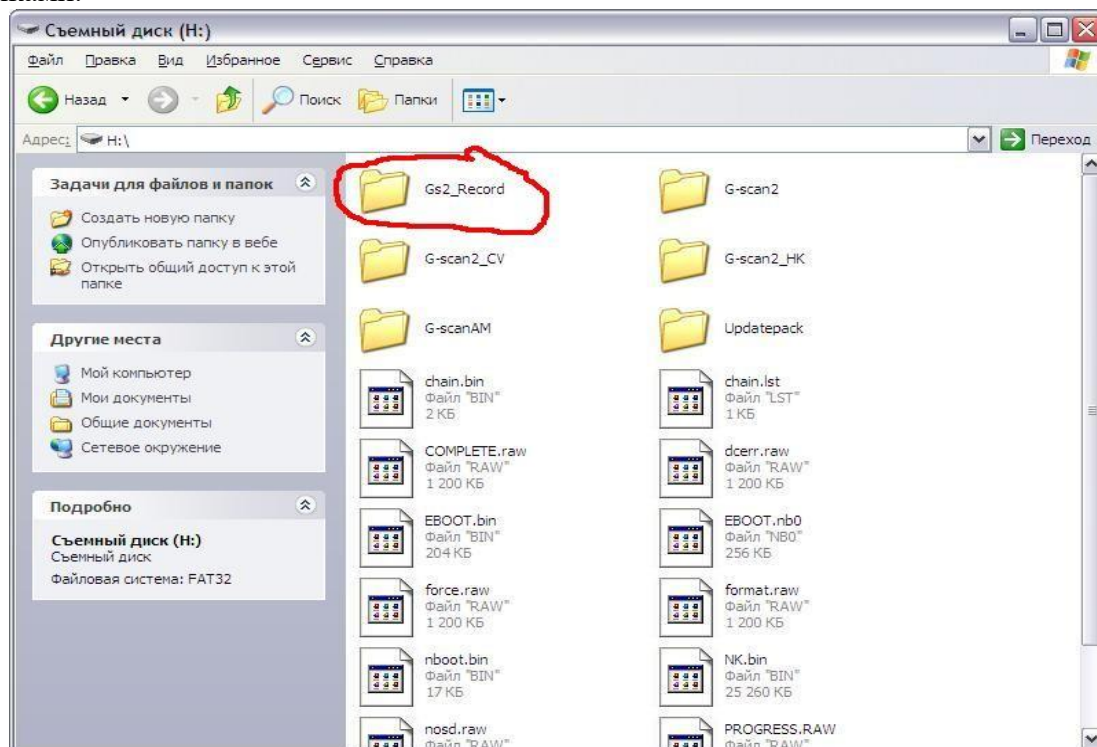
Съемный диск (H:)

Файл Правка Вид Избранное Сервис Справка

Назад Поиск Папки

Адрес: H:\

Переход

Задачи для файлов и папок

Создать новую папку
Опубликовать папку в вебе
Открыть общий доступ к этой папке

Другие места

Мой компьютер
Мои документы
Общие документы
Сетевое окружение

Подробно

Съемный диск (H:)
Съемный диск
Файловая система: FAT32

Gs2_Record

G-scan2

G-scan2_CV

G-scan2_HK

G-scanAM

Updatepack

chain.bin
Файл "BIN"
2 КБ

chain.lst
Файл "LST"
1 КБ

COMPLETE.raw
Файл "RAW"
1 200 КБ

dcerr.raw
Файл "RAW"
1 200 КБ

EBOOT.bin
Файл "BIN"
204 КБ

EBOOT.nb0
Файл "NB0"
256 КБ

force.raw
Файл "RAW"
1 200 КБ

format.raw
Файл "RAW"
1 200 КБ

nboot.bin
Файл "BIN"
17 КБ

NK.bin
Файл "BIN"
25 260 КБ

nosd.raw
Файл "RAW"

PROGRESS.RAW
Файл "RAW"